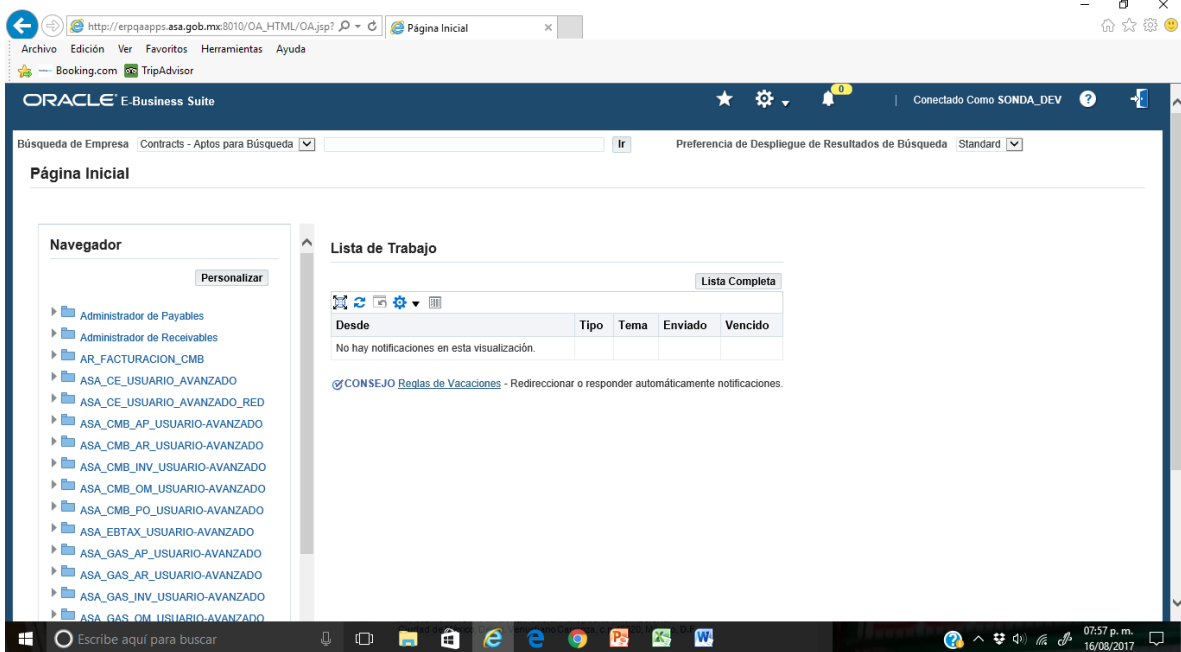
http://erpqaapps.asa.gob.mx:8010/OA_HTML/OA.jsp?

Página Inicial

Archivo Edición Ver Favoritos Herramientas Ayuda

Booking.com TripAdvisor

ORACLE E-Business Suite

0

Conectado Como SONDA_DEV

Búsqueda de Empresa Contracts - Aptos para Búsqueda

Ir

Preferencia de Despliegue de Resultados de Búsqueda Standard

Página Inicial

Navegador

Personalizar

Administrador de Payables
Administrador de Receivables
AR_FACTURACION_CMB
ASA_CE_USUARIO_AVANZADO
ASA_CE_USUARIO_AVANZADO_RED
ASA_CMB_AP_USUARIO-AVANZADO
ASA_CMB_AR_USUARIO-AVANZADO
ASA_CMB_INV_USUARIO-AVANZADO
ASA_CMB_OM_USUARIO-AVANZADO
ASA_CMB_PO_USUARIO-AVANZADO
ASA_EBTAX_USUARIO-AVANZADO
ASA_GAS_AP_USUARIO-AVANZADO
ASA_GAS_AR_USUARIO-AVANZADO
ASA_GAS_INV_USUARIO-AVANZADO
ASA_GAS_OM_USUARIO-AVANZADO

Lista de Trabajo

Lista Completa

| Desde | Tipo | Tema | Enviado | Vencido |
|---|---|---|---|---|
| No hay notificaciones en esta visualización. | | | | |

CONSEJO Reglas de Vacaciones - Redireccionar o responder automáticamente notificaciones.

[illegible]

Escribe aquí para buscar

07:57 p. m.
16/08/2017